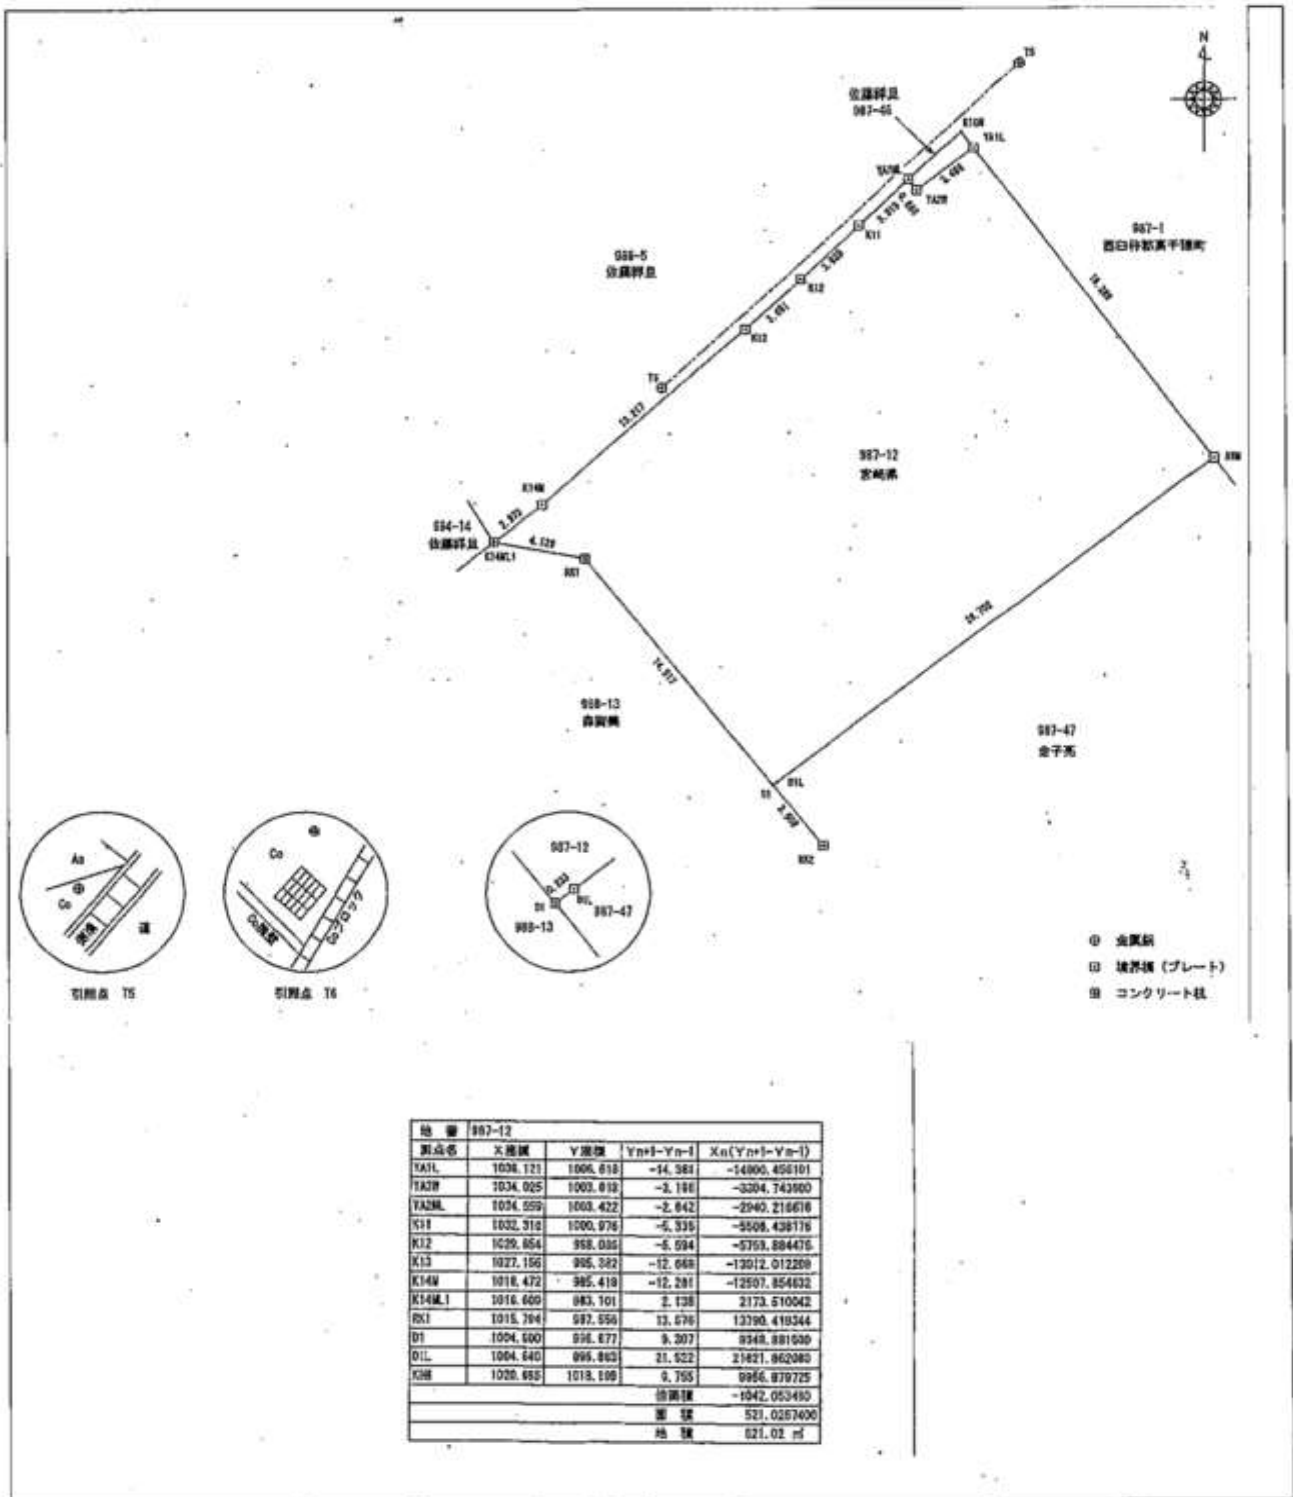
N

T5

佐藤評且
987-65

K10N
YA1L

YA2N
YA2R
3.468

K11
3.013
0.660

987-1
西臼杵郡高千穂町

988-5
佐藤評且

K12
3.629

18.359

K13
3.691

T6

13.217

987-12
宮崎県

K14N

2.933

994-14
佐藤評且

K14ML1
6.129

RX1

RXN

26.705

14.917

988-13
森賀美

987-47
金子亮

D1L
D1
3.958
RX2

As
Co
Co
Co
Coブロック
Co擁壁

987-12
D1L
0.233
D1
987-47
988-13

引照点 T5
引照点 T6

金属鋲
境界標（プレート）
コンクリート杭

| 地番 | 987-12 | | | |
|---|---|---|---|---|
| 測点名 | X座標 | Y座標 | Yn+1-Yn-1 | Xn(Yn+1-Yn-1) |
| YA1L | 1036.121 | 1006.618 | -14.381 | -14900.455101 |
| YA2N | 1034.025 | 1003.618 | -3.196 | -3304.743900 |
| YA2ML | 1034.559 | 1003.422 | -2.842 | -2940.216676 |
| K11 | 1032.310 | 1000.976 | -5.335 | -5508.438176 |
| K12 | 1029.654 | 998.085 | -5.594 | -5759.884476 |
| K13 | 1027.156 | 995.382 | -12.668 | -13012.012209 |
| K14N | 1018.472 | 985.418 | -12.281 | -12507.854632 |
| K14ML1 | 1016.600 | 983.101 | 2.138 | 2173.510042 |
| RX1 | 1015.704 | 987.556 | 13.576 | 13790.419344 |
| D1 | 1004.600 | 996.677 | 9.307 | 9349.881500 |
| D1L | 1004.640 | 995.863 | 21.522 | 21621.862080 |
| XHN | 1020.655 | 1018.199 | 9.755 | 9956.879725 |
| | | | 倍面積 | -1042.053460 |
| | | | 面積 | 521.0267400 |
| | | | 地積 | 521.02 ㎡ |